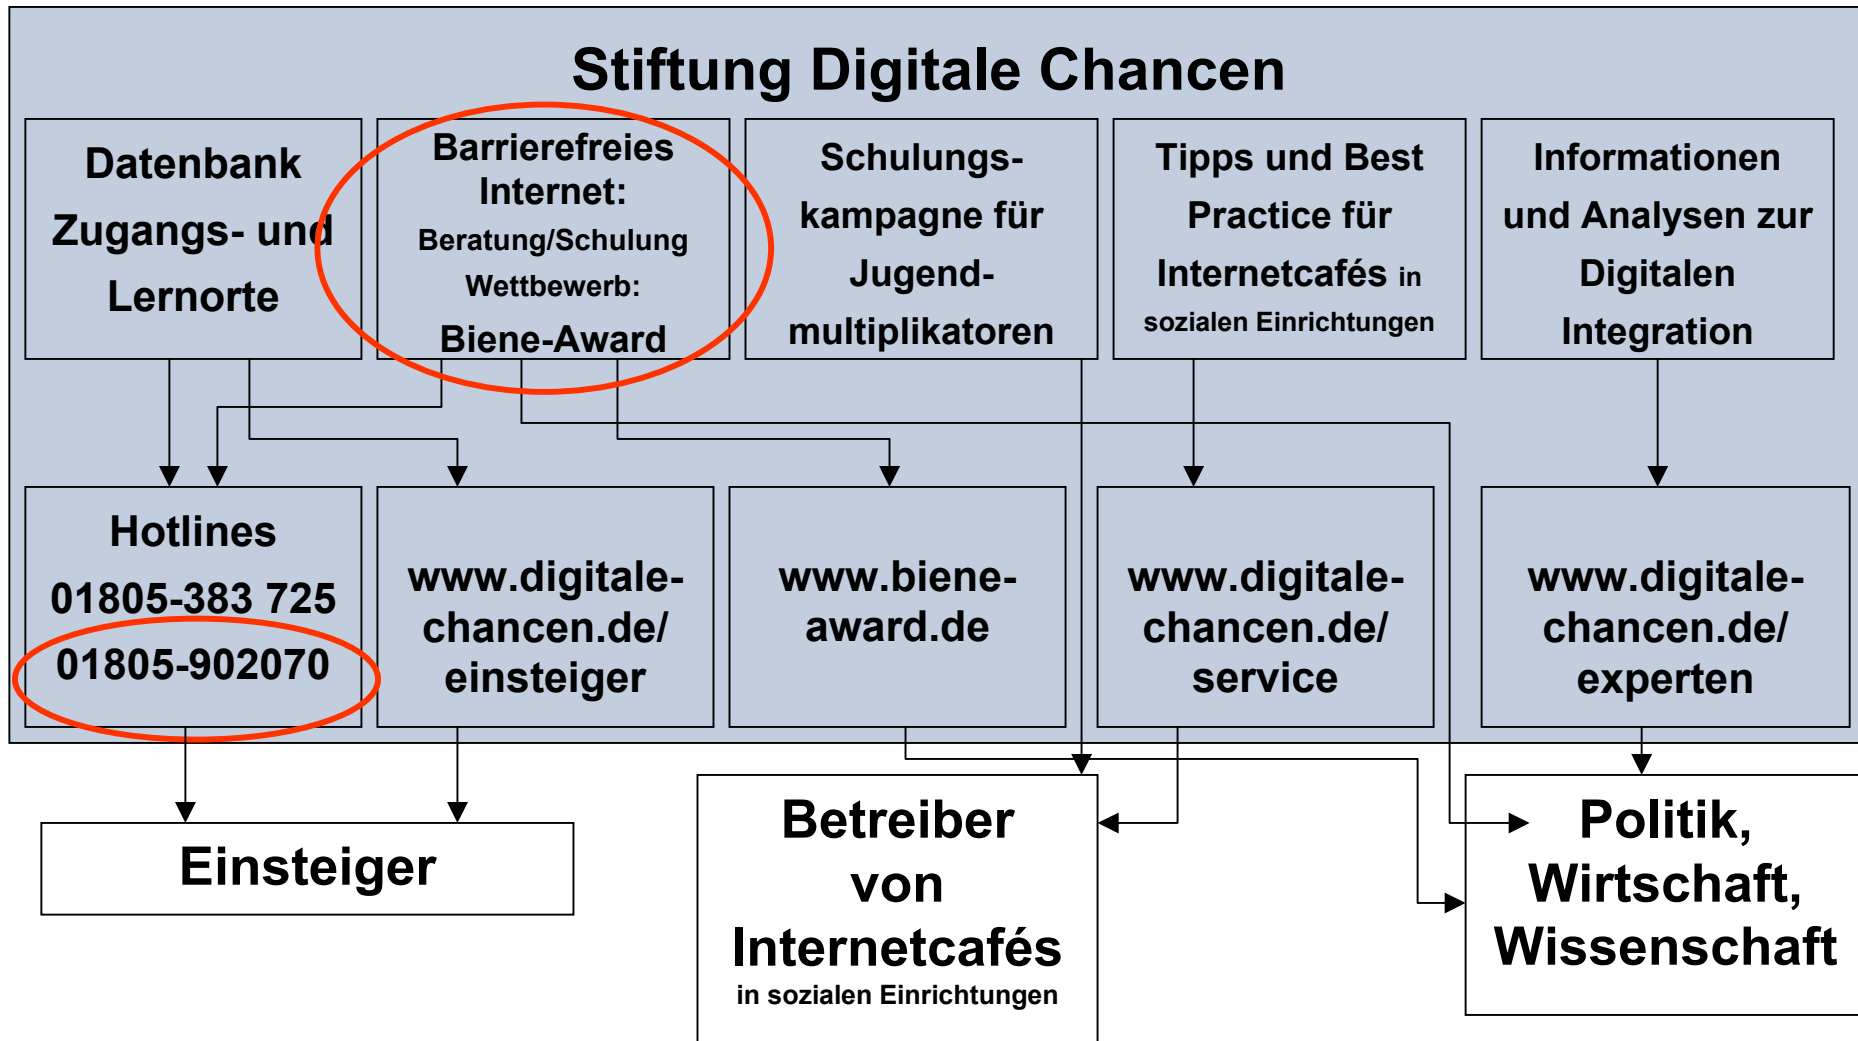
Stiftung Digitale Chancen

Datenbank Zugangs- und Lernorte

Barrierefreies Internet: Beratung/Schulung Wettbewerb: Biene-Award

Schulungskampagne für Jugendmultiplikatoren

Tipps und Best Practice für Internetcafés in sozialen Einrichtungen

Informationen und Analysen zur Digitalen Integration

Hotlines 01805-383 725 01805-902070

www.digitale-chancen.de/einsteiger

www.biene-award.de

www.digitale-chancen.de/service

www.digitale-chancen.de/experten

Einsteiger

Betreiber von Internetcafés in sozialen Einrichtungen

Politik, Wirtschaft, Wissenschaft